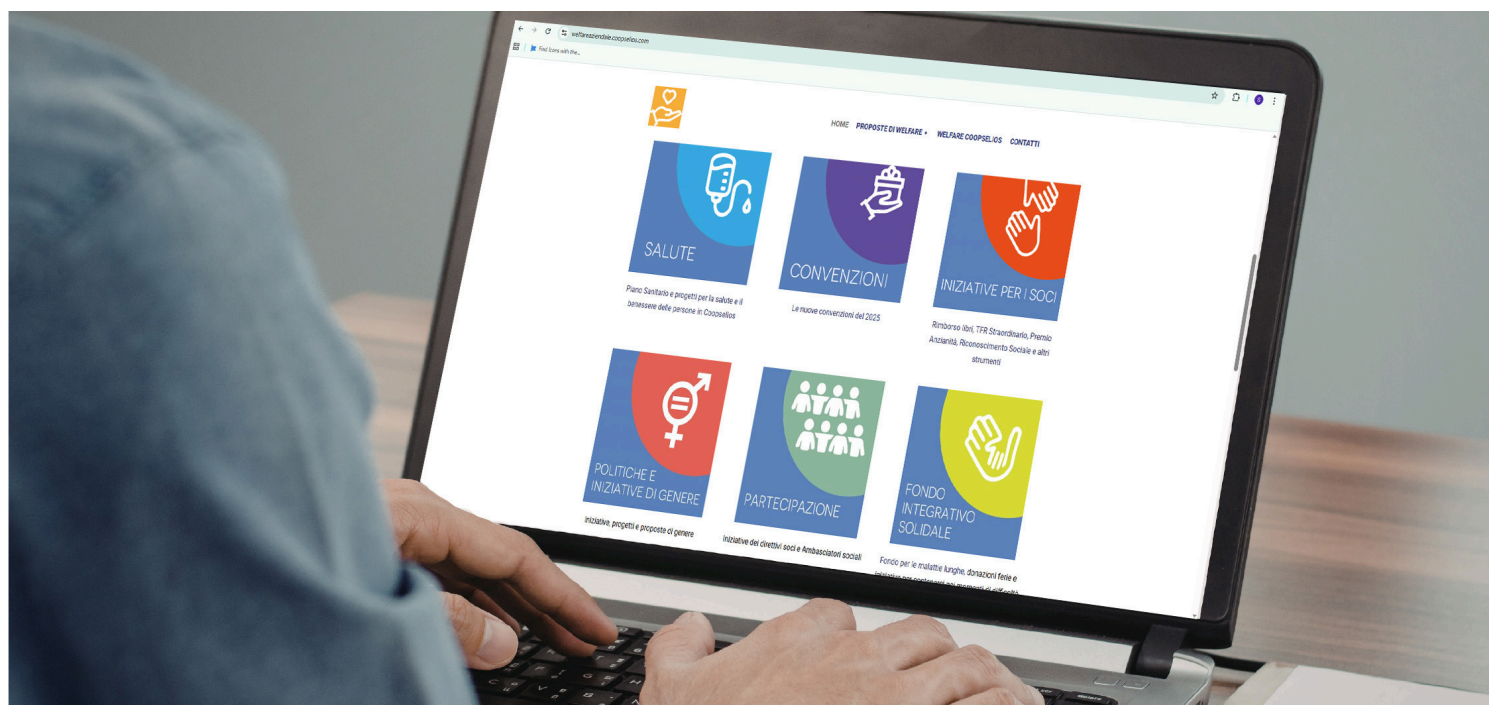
welfareaziendale.coopselios.com

Find Icons with the...

HOME PROPOSTE DI WELFARE WELFARE COOPSELIOS CONTATTI

SALUTE

Piano Sanitario e progetti per la salute e il benessere delle persone in Coopselios

CONVENZIONI

Le nuove convenzioni del 2025

INIZIATIVE PER I SOCI

Rimborso libri, TFR Straordinario, Premio Anzianità, Riconoscimento Sociale e altri strumenti

POLITICHE E INIZIATIVE DI GENERE

Iniziative, progetti e proposte di genere

PARTECIPAZIONE

Iniziative dei direttivi soci e Ambasciatori sociali

FONDO INTEGRATIVO SOLIDALE

Fondo per le malattie lunghe, donazioni ferie e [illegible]